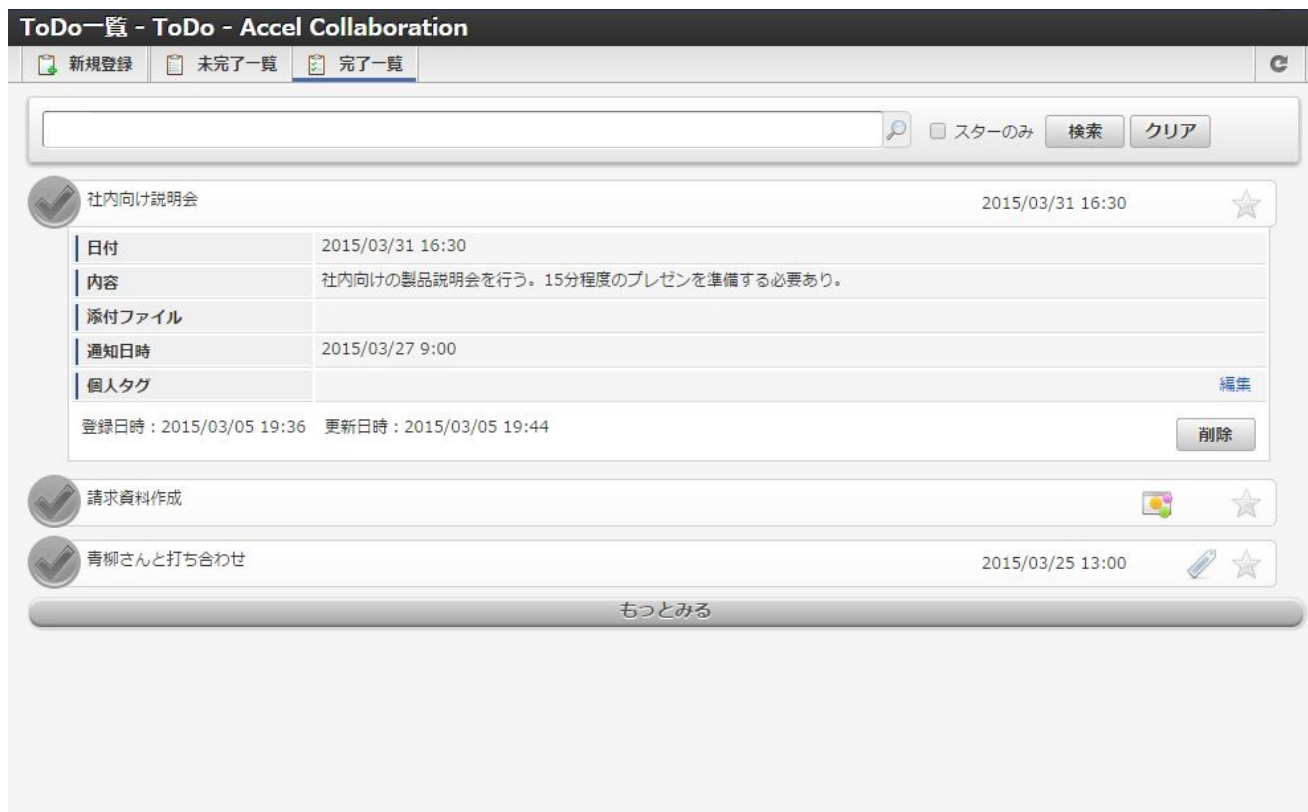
ToDo一覧 - ToDo - Accel Collaboration

新規登録 未完了一覧 完了一覧

スターのみ 検索 クリア

社内向け説明会 2015/03/31 16:30

| 日付 | 2015/03/31 16:30 |
|---|---|
| 内容 | 社内向けの製品説明会を行う。15分程度のプレゼンを準備する必要あり。 |
| 添付ファイル | |
| 通知日時 | 2015/03/27 9:00 |
| 個人タグ | 編集 |

登録日時：2015/03/05 19:36 更新日時：2015/03/05 19:44

削除

請求資料作成

青柳さんと打ち合わせ 2015/03/25 13:00

もっとみる